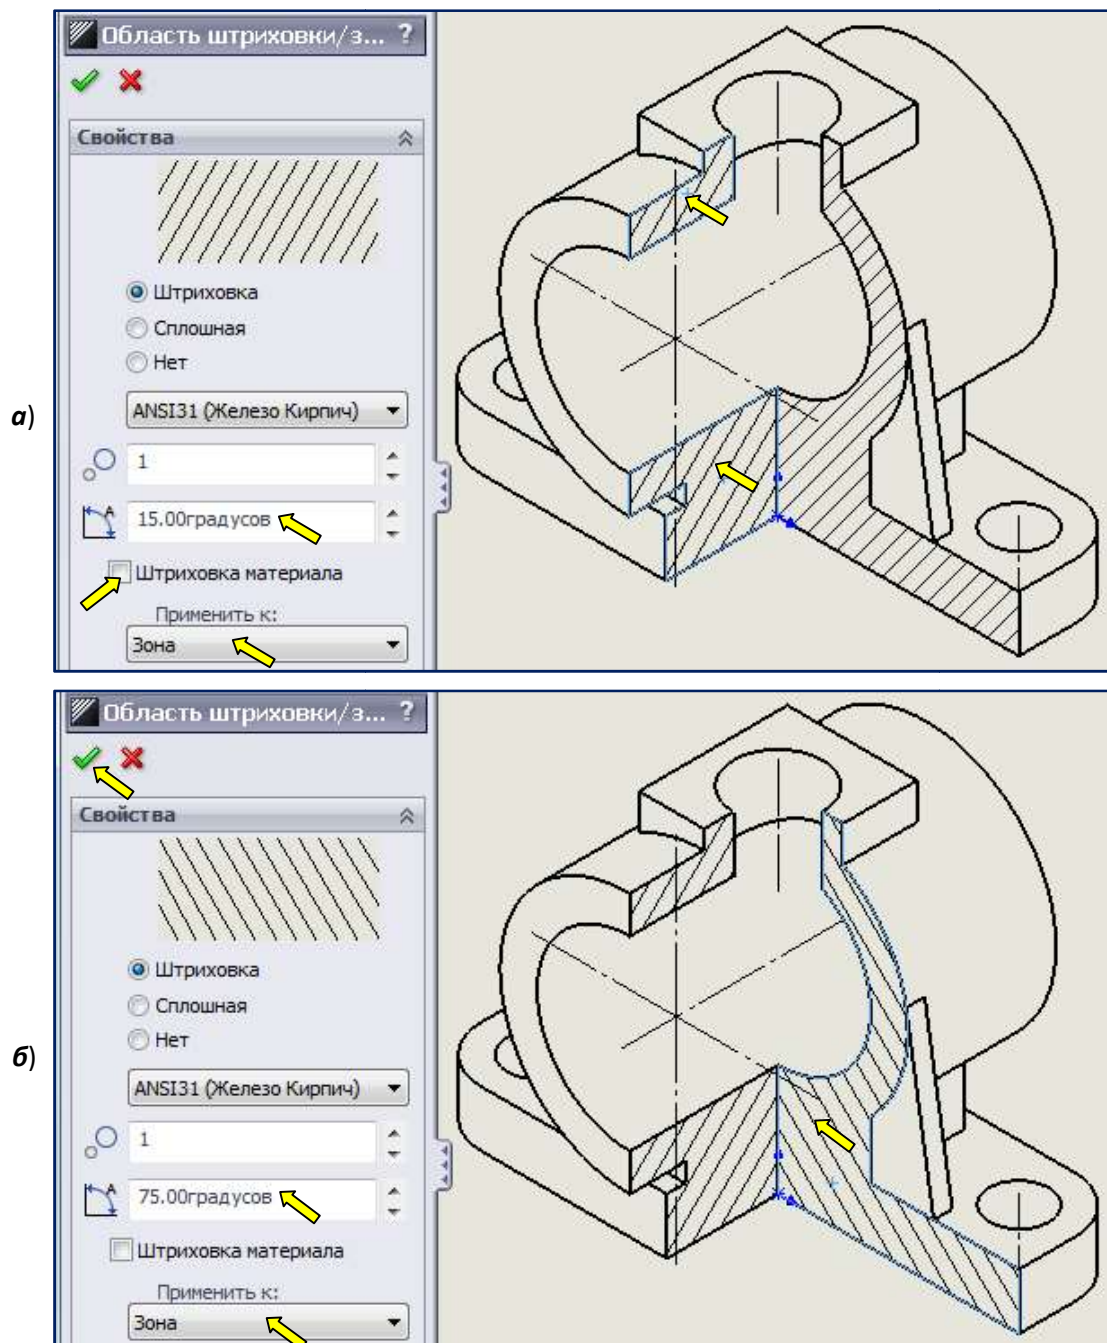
Область штриховки/з... ?

Свойства

Штриховка
Сплошная
Нет

ANSI31 (Железо Кирпич)

1

15.00градусов

Штриховка материала

Применить к:

Зона

*а*)

Область штриховки/з... ?

Свойства

Штриховка
Сплошная
Нет

ANSI31 (Железо Кирпич)

1

75.00градусов

Штриховка материала

Применить к:

Зона

*б*)